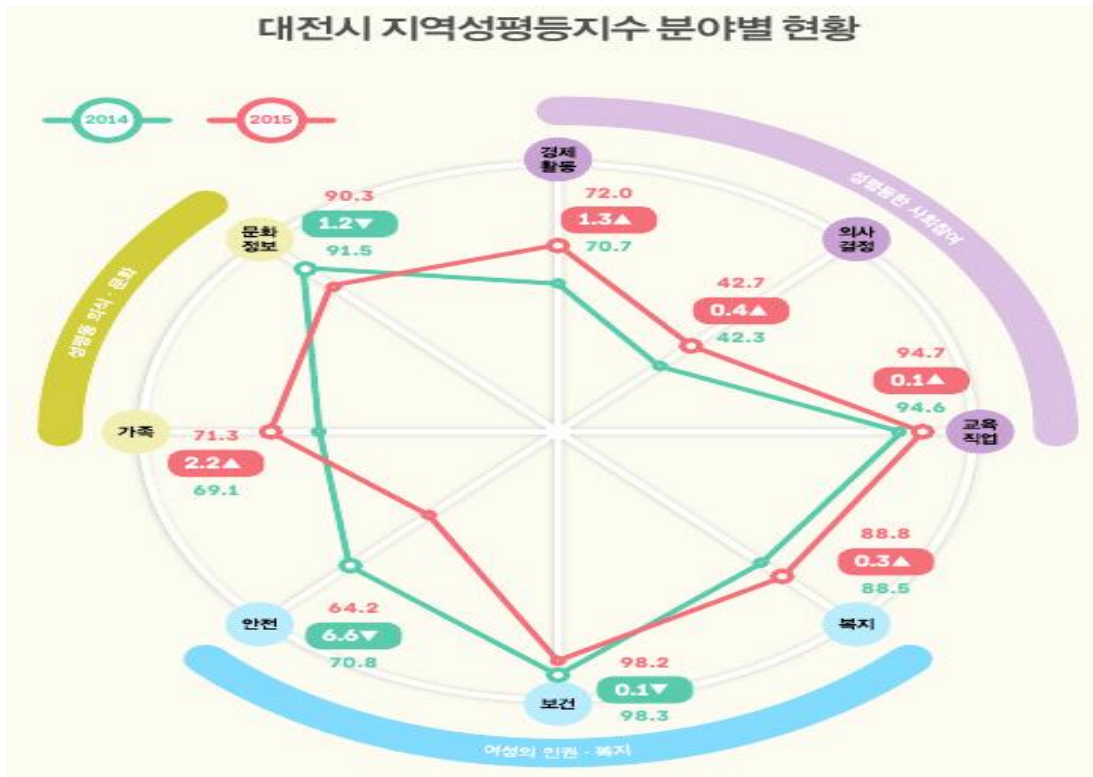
대전시 지역성평등지수 분야별 현황

2014

2015

성평등한 사회참여

성평등 의식 · 문화

여성의 인권 · 복지

경제활동
72.0
1.3▲
70.7

의사결정
42.7
0.4▲
42.3

교육직업
94.7
0.1▲
94.6

복지
88.8
0.3▲
88.5

보건
98.2
0.1▼
98.3

안전
64.2
6.6▼
70.8

가족
71.3
2.2▲
69.1

문화정보
90.3
1.2▼
91.5